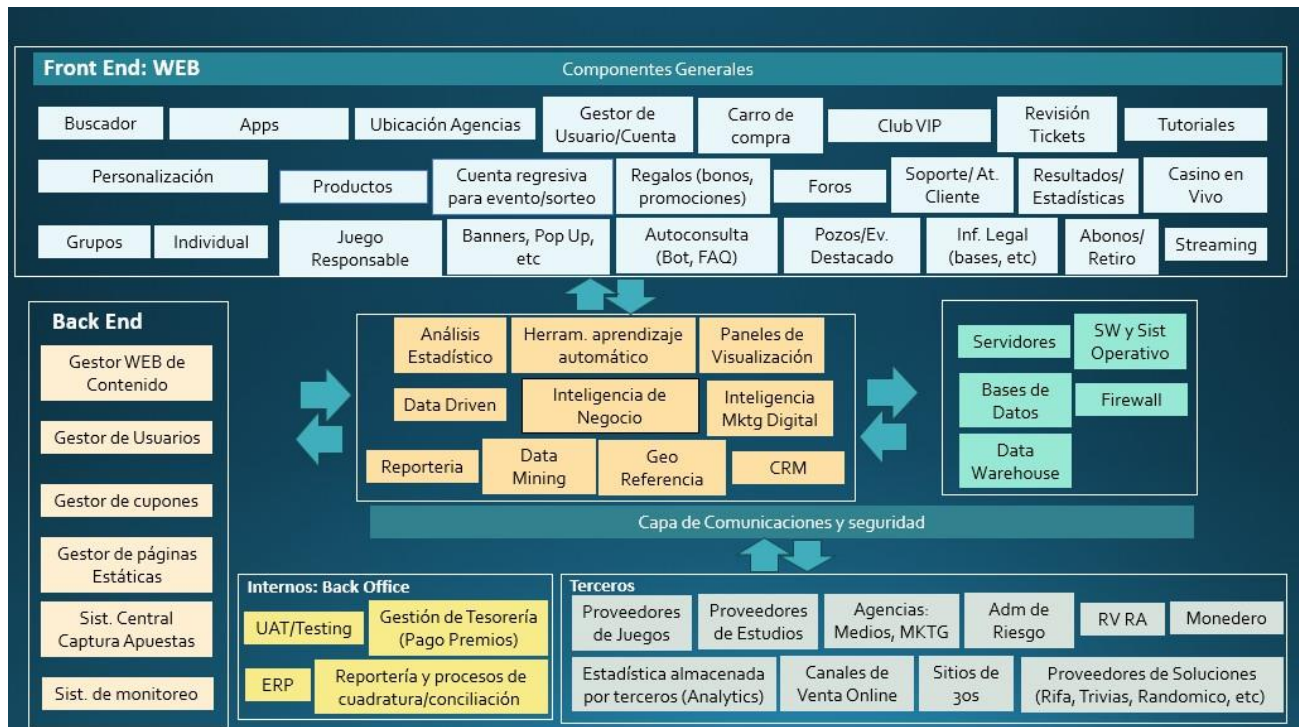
Front End: WEB

Componentes Generales

Buscador
Apps
Ubicación Agencias
Gestor de Usuario/Cuenta
Carro de compra
Club VIP
Revisión Tickets
Tutoriales

Personalización
Productos
Cuenta regresiva para evento/sorteo
Regalos (bonos, promociones)
Foros
Soporte/ At. Cliente
Resultados/ Estadísticas
Casino en Vivo

Grupos
Individual
Juego Responsable
Banners, Pop Up, etc
Autoconsulta (Bot, FAQ)
Pozos/Ev. Destacado
Inf. Legal (bases, etc)
Abonos/ Retiro
Streaming

Back End

Gestor WEB de Contenido
Gestor de Usuarios
Gestor de cupones
Gestor de páginas Estáticas
Sist. Central Captura Apuestas
Sist. de monitoreo

Análisis Estadístico
Herram. aprendizaje automático
Paneles de Visualización
Data Driven
Inteligencia de Negocio
Inteligencia Mktg Digital
Reporteria
Data Mining
Geo Referencia
CRM

Servidores
SW y Sist Operativo
Bases de Datos
Firewall
Data Warehouse

Capa de Comunicaciones y seguridad

Internos: Back Office

UAT/Testing
Gestión de Tesorería (Pago Premios)
ERP
Reportería y procesos de cuadratura/conciliación

Terceros

Proveedores de Juegos
Proveedores de Estudios
Agencias: Medios, MKTG
Adm de Riesgo
RV RA
Monedero
Estadística almacenada por terceros (Analytics)
Canales de Venta Online
Sitios de 3os
Proveedores de Soluciones (Rifa, Trivias, Randomico, etc)